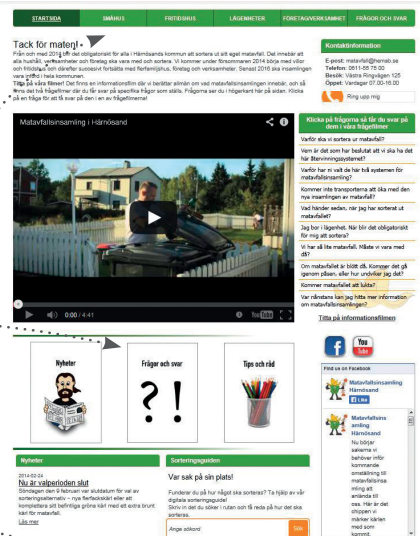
STARTSIDA | SMÅHUS | FRITIDSHUS | LÄGENHETER | FÖRETAG/VERKSAMHET | FRÅGOR OCH SVAR

Tack för maten!

Från och med 2014 gör det obligatoriskt för alla i Härnösands kommun att sortera ut sitt eget matavfall. Det innebär att alla hushåll, verksamheter och företag ska vara med och sortera. Vi kommer under försommaren 2014 börja med villor och fritidshus och därefter successivt fortsätta med flerfamiljshus, företag och verksamheter. Senast 2016 ska insamlingen vara igång i hela kommunen.

Titta på våra filmer! Det finns en informationsfilm där vi berättar allmän om vad matavfallsinsamlingen innebär, och så finns det två frågefilmer där du får svar på specifika frågor som ställs. Frågorna ser du i högerkant här på sidan. Klicka på en fråga för att få svar på den i en av frågefilmerna!

Kontaktinformation

E-post: matavfall@hemab.se
Telefon: 0611-55 75 00
Besök: Västra Ringvägen 125
Öppet: Vardagar 07.00-16.00

Ring upp mig

Matavfallsinsamling i Härnösand

0:00 / 4:41

Klicka på frågorna så får du svar på dem i våra frågefilmer

Varför ska vi sortera ut matavfall?
Vem är det som har beslutat att vi ska ha det här fältervinningssystemet?
Varför har ni valt de här två systemen för matavfallsinsamling?
Kommer inte transporterna att öka med den nya insamlingen av matavfall?
Vad händer sedan, när jag har sorterat ut matavfall?
Jag bor i lägenhet. När blir det obligatoriskt för mig att sortera?
Vi har så lite matavfall. Måste vi vara med då?
Om matavfallet är blött då. Kommer det gå igenom påsen, eller hur undviker jag det?
Kommer matavfallet att lukta?
Var nånstans kan jag hitta mer information om matavfallsinsamlingen?

Titta på informationsfilmen

Nyheter

Frågor och svar

Tips och råd

Find us on Facebook

Matavfallsinsamling Härnösand

Like

Matavfallsinsamling Härnösand

Nu börjar sakerna vi behöver inför kommande omställning till matavfallsinsamling att anlända till oss. Här är det chippen vi märker kärlen med som kommit.

Nyheter

2014-02-24
Nu är valperioden slut

Sön­dagen den 9 februari var slutdatum för val av sorteringsalternativ – nya flerfackskärl eller att komplettera ditt befintliga gröna kärl med ett extra brunt kärl för matavfall.

Läs mer

Sorteringsguiden

Var sak på sin plats!

Funderar du på hur något ska sorteras? Ta hjälp av vår digitala sorteringsguide! Skriv in det du söker i rutan och få reda på hur det ska sorteras.

Ange sökord

Sök